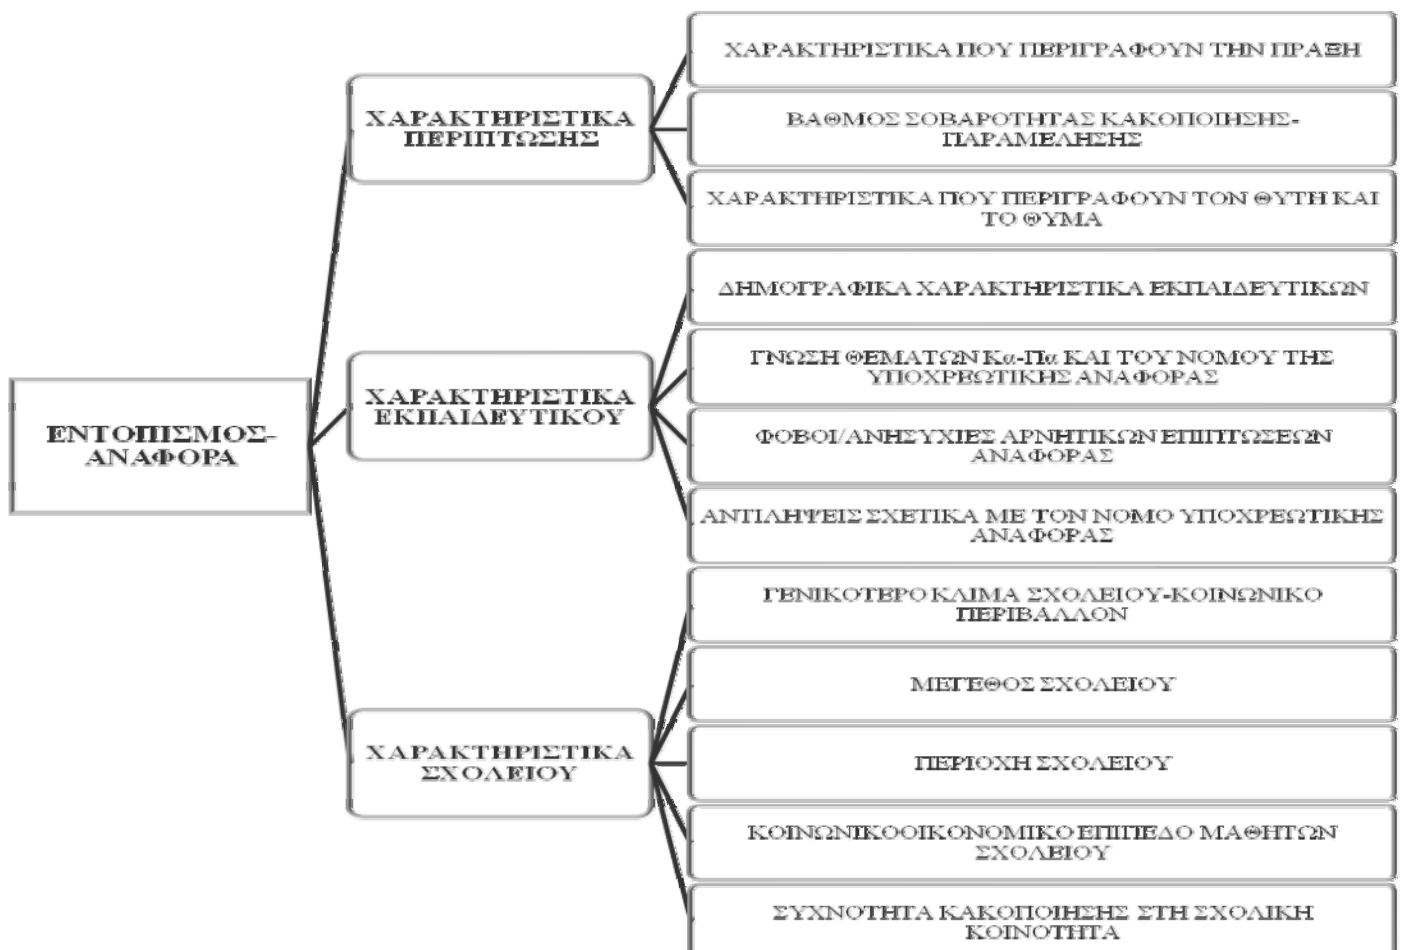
ΕΝΤΟΠΙΣΜΟΣ-ΑΝΑΦΟΡΑ

ΧΑΡΑΚΤΗΡΙΣΤΙΚΑ ΠΕΡΙΠΤΩΣΗΣ

ΧΑΡΑΚΤΗΡΙΣΤΙΚΑ ΠΟΥ ΠΕΡΙΓΡΑΦΟΥΝ ΤΗΝ ΠΡΑΞΗ

ΒΑΘΜΟΣ ΣΟΒΑΡΟΤΗΤΑΣ ΚΑΚΟΠΟΙΗΣΗΣ-ΠΑΡΑΜΕΛΗΣΗΣ

ΧΑΡΑΚΤΗΡΙΣΤΙΚΑ ΠΟΥ ΠΕΡΙΓΡΑΦΟΥΝ ΤΟΝ ΘΥΤΗ ΚΑΙ ΤΟ ΘΥΜΑ

ΧΑΡΑΚΤΗΡΙΣΤΙΚΑ ΕΚΠΑΙΔΕΥΤΙΚΟΥ

ΔΗΜΟΓΡΑΦΙΚΑ ΧΑΡΑΚΤΗΡΙΣΤΙΚΑ ΕΚΠΑΙΔΕΥΤΙΚΩΝ

ΓΝΩΣΗ ΘΕΜΑΤΩΝ Κα-Πα ΚΑΙ ΤΟΥ ΝΟΜΟΥ ΤΗΣ ΥΠΟΧΡΕΩΤΙΚΗΣ ΑΝΑΦΟΡΑΣ

ΦΟΒΟΙ/ΑΝΗΣΥΧΙΕΣ ΑΡΝΗΤΙΚΩΝ ΕΠΙΠΤΩΣΕΩΝ ΑΝΑΦΟΡΑΣ

ΑΝΤΙΛΗΨΕΙΣ ΣΧΕΤΙΚΑ ΜΕ ΤΟΝ ΝΟΜΟ ΥΠΟΧΡΕΩΤΙΚΗΣ ΑΝΑΦΟΡΑΣ

ΧΑΡΑΚΤΗΡΙΣΤΙΚΑ ΣΧΟΛΕΙΟΥ

ΓΕΝΙΚΟΤΕΡΟ ΚΛΙΜΑ ΣΧΟΛΕΙΟΥ-ΚΟΙΝΩΝΙΚΟ ΠΕΡΙΒΑΛΛΟΝ

ΜΕΓΕΘΟΣ ΣΧΟΛΕΙΟΥ

ΠΕΡΙΟΧΗ ΣΧΟΛΕΙΟΥ

ΚΟΙΝΩΝΙΚΟΟΙΚΟΝΟΜΙΚΟ ΕΠΙΠΕΔΟ ΜΑΘΗΤΩΝ ΣΧΟΛΕΙΟΥ

ΣΥΧΝΟΤΗΤΑ ΚΑΚΟΠΟΙΗΣΗΣ ΣΤΗ ΣΧΟΛΙΚΗ ΚΟΙΝΟΤΗΤΑ